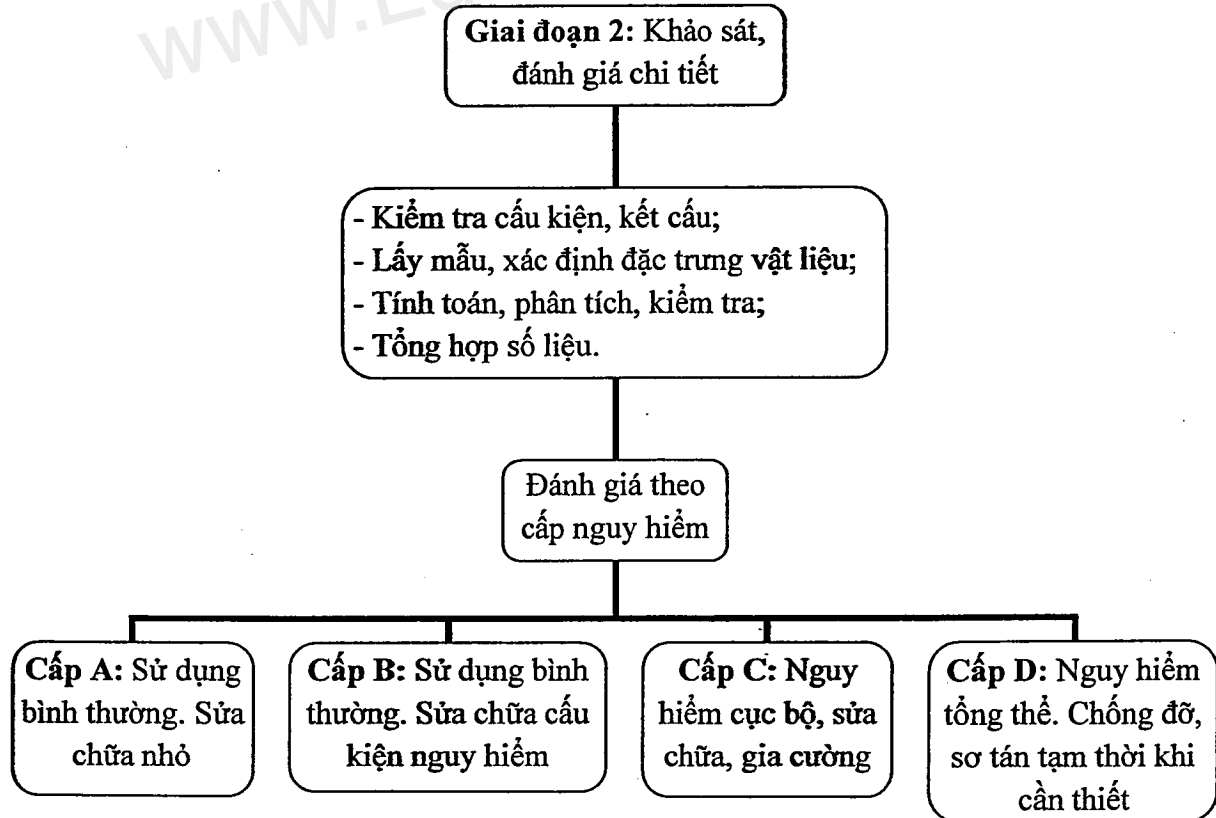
WWW.L

Giai đoạn 2: Khảo sát, đánh giá chi tiết

- Kiểm tra cấu kiện, kết cấu;
- Lấy mẫu, xác định đặc trưng vật liệu;
- Tính toán, phân tích, kiểm tra;
- Tổng hợp số liệu.

Đánh giá theo cấp nguy hiểm

Cấp A: Sử dụng bình thường. Sửa chữa nhỏ

Cấp B: Sử dụng bình thường. Sửa chữa cấu kiện nguy hiểm

Cấp C: Nguy hiểm cục bộ, sửa chữa, gia cường

Cấp D: Nguy hiểm tổng thể. Chống đỡ, sơ tán tạm thời khi cần thiết